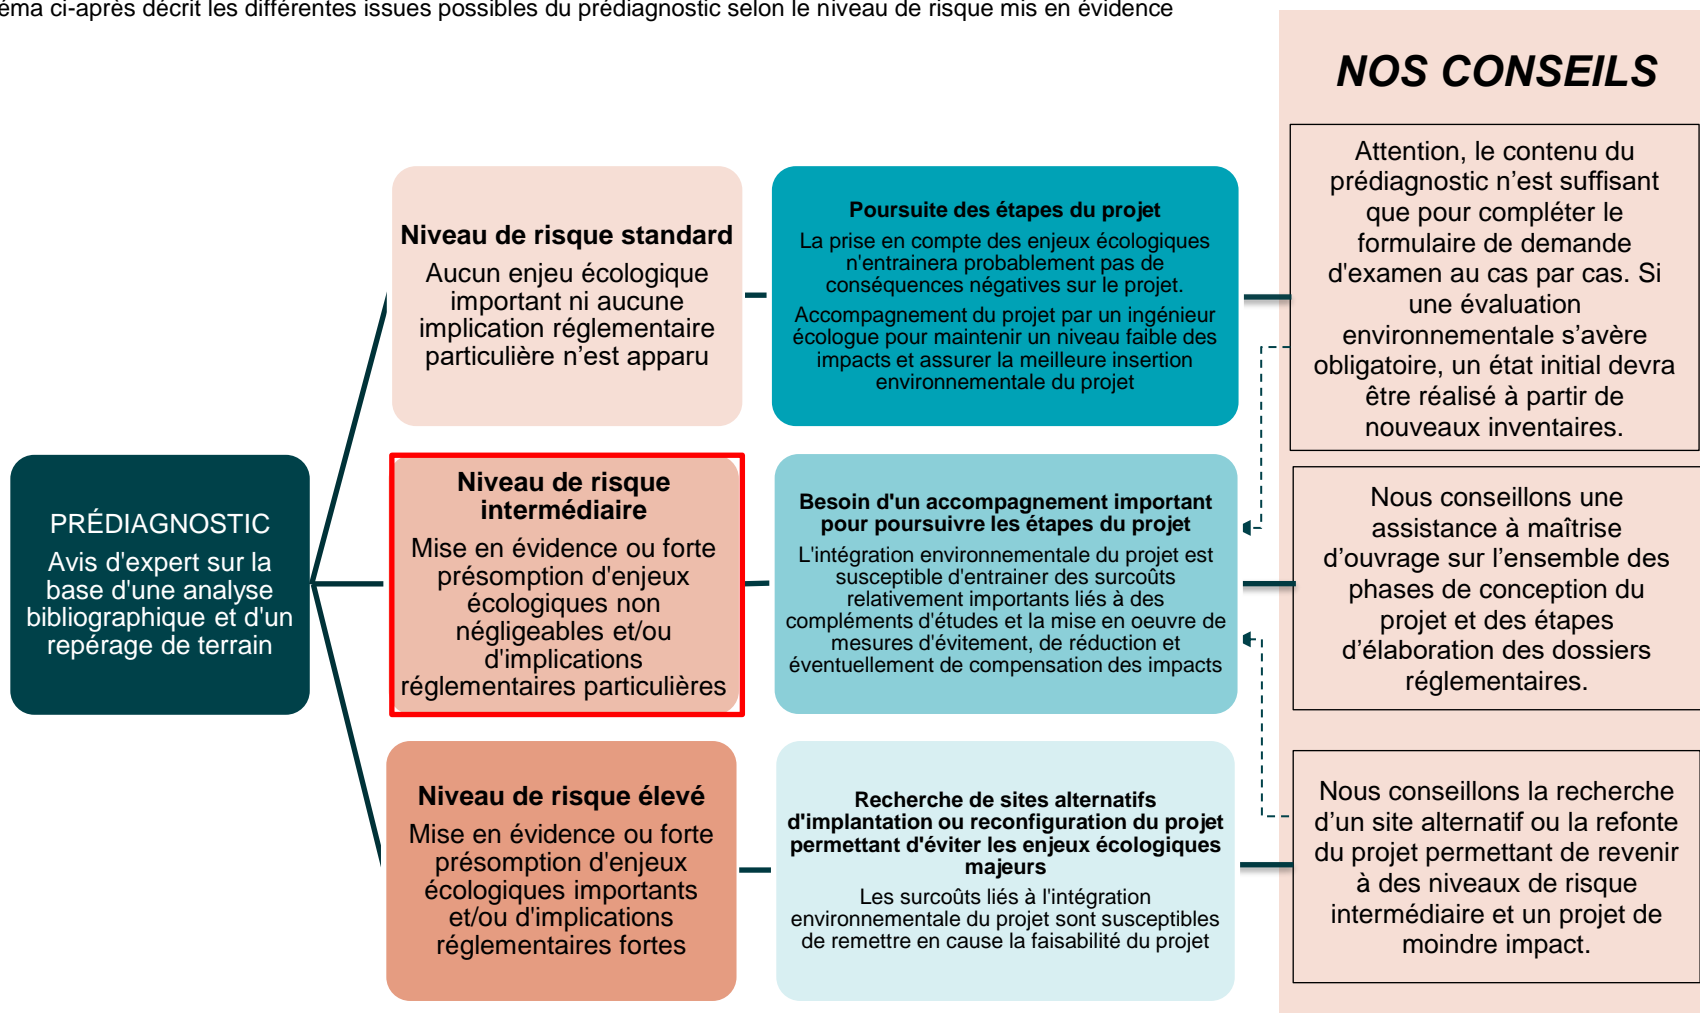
éma ci-après décrit les différentes issues possibles du prédiagnostic selon le niveau de risque mis en évidence

PRÉDIAGNOSTIC
Avis d'expert sur la base d'une analyse bibliographique et d'un repérage de terrain

Niveau de risque standard
Aucun enjeu écologique important ni aucune implication réglementaire particulière n'est apparu

Poursuite des étapes du projet
La prise en compte des enjeux écologiques n'entrainera probablement pas de conséquences négatives sur le projet.
Accompagnement du projet par un ingénieur écologue pour maintenir un niveau faible des impacts et assurer la meilleure insertion environnementale du projet

Niveau de risque intermédiaire
Mise en évidence ou forte présomption d'enjeux écologiques non négligeables et/ou d'implications réglementaires particulières

Besoin d'un accompagnement important pour poursuivre les étapes du projet
L'intégration environnementale du projet est susceptible d'entrainer des surcoûts relativement importants liés à des compléments d'études et la mise en oeuvre de mesures d'évitement, de réduction et éventuellement de compensation des impacts

Niveau de risque élevé
Mise en évidence ou forte présomption d'enjeux écologiques importants et/ou d'implications réglementaires fortes

Recherche de sites alternatifs d'implantation ou reconfiguration du projet permettant d'éviter les enjeux écologiques majeurs
Les surcoûts liés à l'intégration environnementale du projet sont susceptibles de remettre en cause la faisabilité du projet

NOS CONSEILS

Attention, le contenu du prédiagnostic n'est suffisant que pour compléter le formulaire de demande d'examen au cas par cas. Si une évaluation environnementale s'avère obligatoire, un état initial devra être réalisé à partir de nouveaux inventaires.

Nous conseillons une assistance à maîtrise d'ouvrage sur l'ensemble des phases de conception du projet et des étapes d'élaboration des dossiers réglementaires.

Nous conseillons la recherche d'un site alternatif ou la refonte du projet permettant de revenir à des niveaux de risque intermédiaire et un projet de moindre impact.